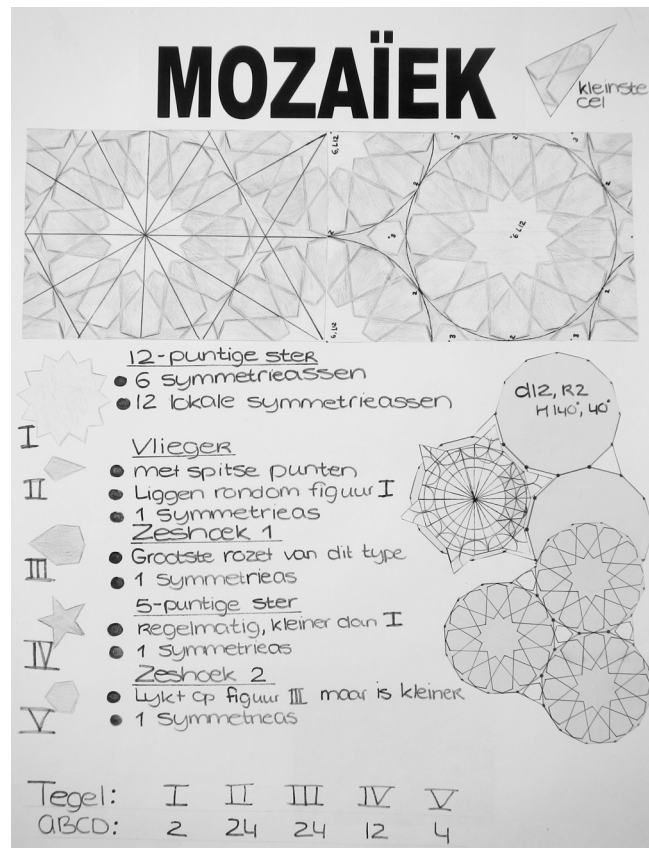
MOZAÏEK

kleinste cel

6, L12

6, L12

6, L12

2

2

3

3

3

3

12-puntige ster
• 6 symmetrieassen
• 12 lokale symmetrieassen

d12, R2
H 140°, 40°

I

Vlieger
II
• met spitse punten
• Liggen rondom figuur I
• 1 symmetrieas

Zeshoek 1
III
• Grootste rozet van dit type
• 1 symmetrieas

5-puntige ster
IV
• regelmatig, kleiner dan I
• 1 symmetrieas

Zeshoek 2
V
• Lijkt op figuur III maar is kleiner
• 1 symmetrieas

| Tegel: | I | II | III | IV | V |
|---|---|---|---|---|---|
| ABCD: | 2 | 24 | 24 | 12 | 4 |